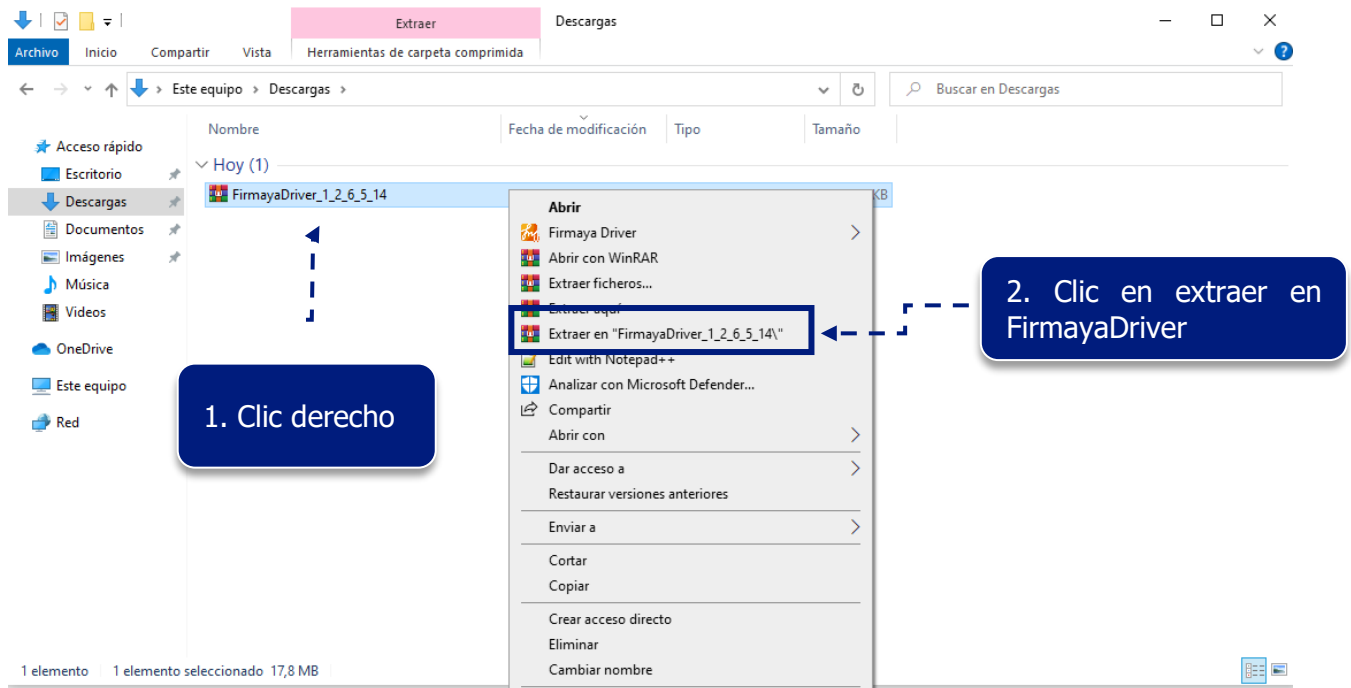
Extraer
Descargas
Archivo Inicio Compartir Vista Herramientas de carpeta comprimida

Este equipo › Descargas ›
Buscar en Descargas

Acceso rápido
Escritorio
Descargas
Documentos
Imágenes
Música
Videos
OneDrive
Este equipo
Red

Nombre | Fecha de modificación | Tipo | Tamaño

Hoy (1)
FirmayaDriver_1_2_6_5_14
KB

Abrir
Firmaya Driver
Abrir con WinRAR
Extraer ficheros...
Extraer aquí
Extraer en "FirmayaDriver_1_2_6_5_14\"
Edit with Notepad++
Analizar con Microsoft Defender...
Compartir
Abrir con
Dar acceso a
Restaurar versiones anteriores
Enviar a
Cortar
Copiar
Crear acceso directo
Eliminar
Cambiar nombre

1. Clic derecho

2. Clic en extraer en FirmayaDriver

1 elemento 1 elemento seleccionado 17,8 MB